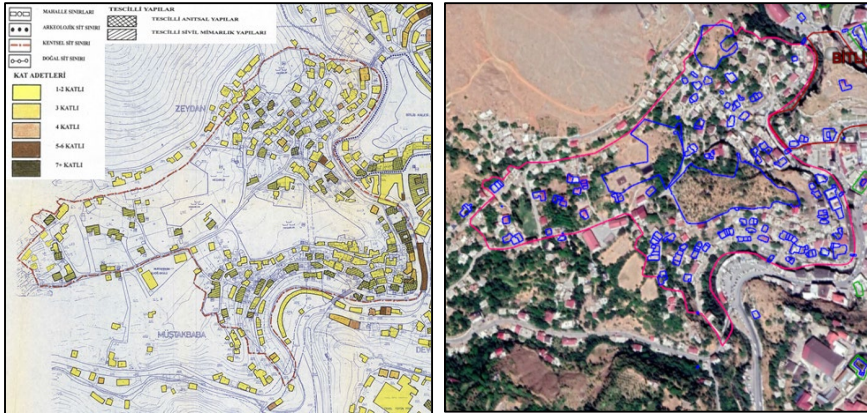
MAHALLE SINIRLARI
ARKEOLOJİK SİT SINIRI
KENTSEL SİT SINIRI
DOĞAL SİT SINIRI

TESCİLLİ YAPILAR
TESCİLLİ ANITSAL YAPILAR
TESCİLLİ SİVİL MİMARLIK YAPILARI

KAT ADETLERİ
1-2 KATLI
3 KATLI
4 KATLI
5-6 KATLI
7+ KATLI

ZEYDAN
MUSTAKBABA

BİTLİ